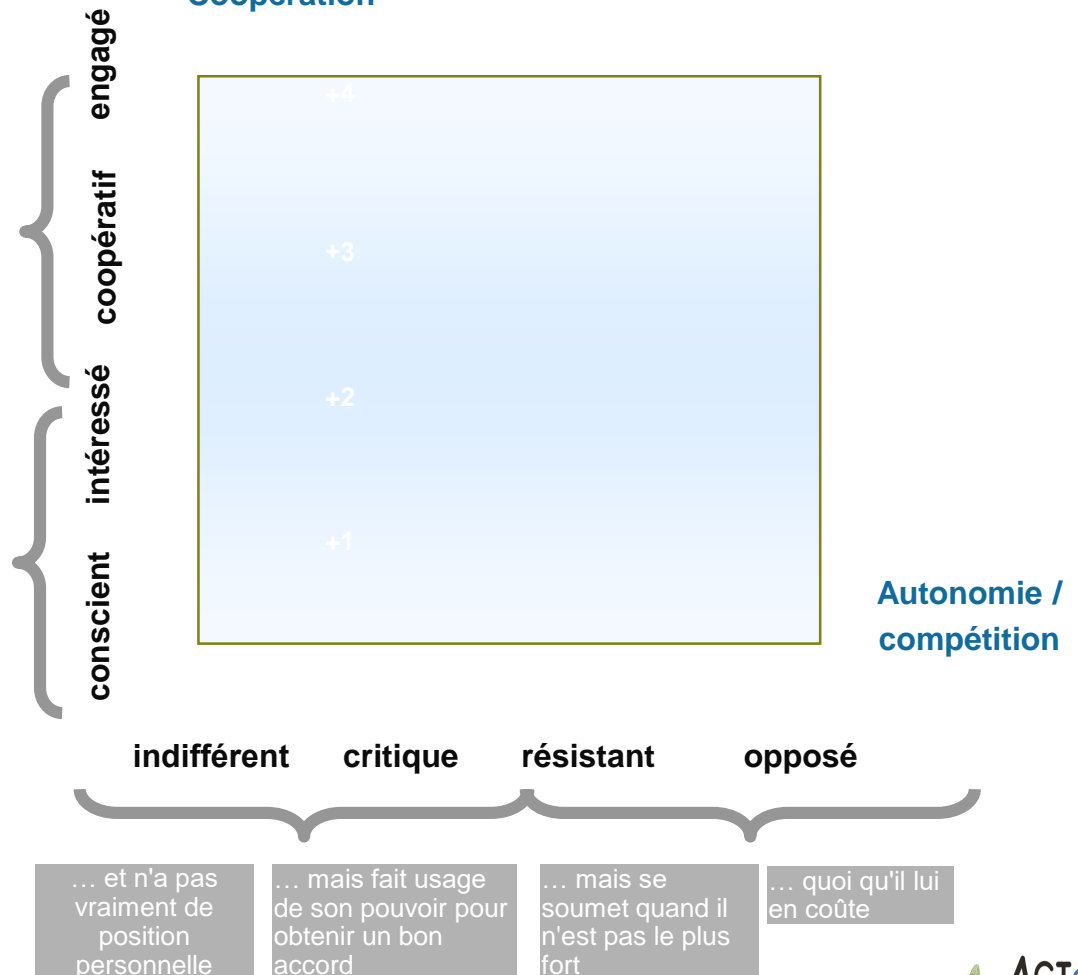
Coopération

engagé

coopératif

intéressé

conscient

+4

+3

+2

+1

Autonomie / compétition

indifférent critique résistant opposé

… et n'a pas vraiment de position personnelle

… mais fait usage de son pouvoir pour obtenir un bon accord

… mais se soumet quand il n'est pas le plus fort

… quoi qu'il lui en coûte

ACT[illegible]